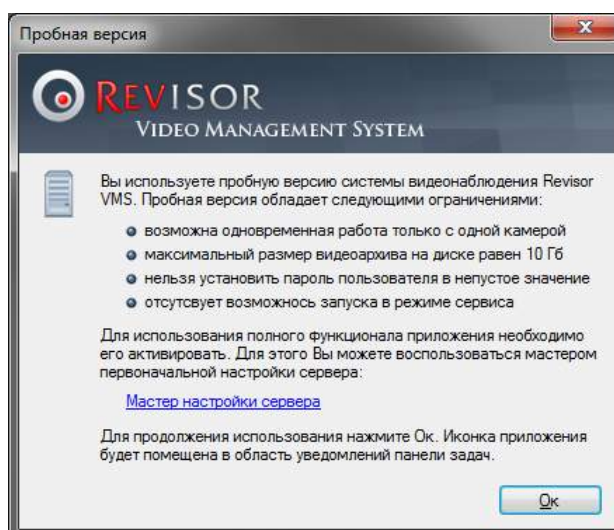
Пробная версия

REVISOR
VIDEO MANAGEMENT SYSTEM

Вы используете пробную версию системы видеонаблюдения Revisor VMS. Пробная версия обладает следующими ограничениями:

- возможна одновременная работа только с одной камерой
- максимальный размер видеоархива на диске равен 10 Гб
- нельзя установить пароль пользователя в непустое значение
- отсутсвует возможность запуска в режиме сервиса

Для использования полного функционала приложения необходимо его активировать. Для этого Вы можете воспользоваться мастером первоначальной настройки сервера:

Мастер настройки сервера

Для продолжения использования нажмите Ок. Иконка приложения будет помещена в область уведомлений панели задач.

Ок